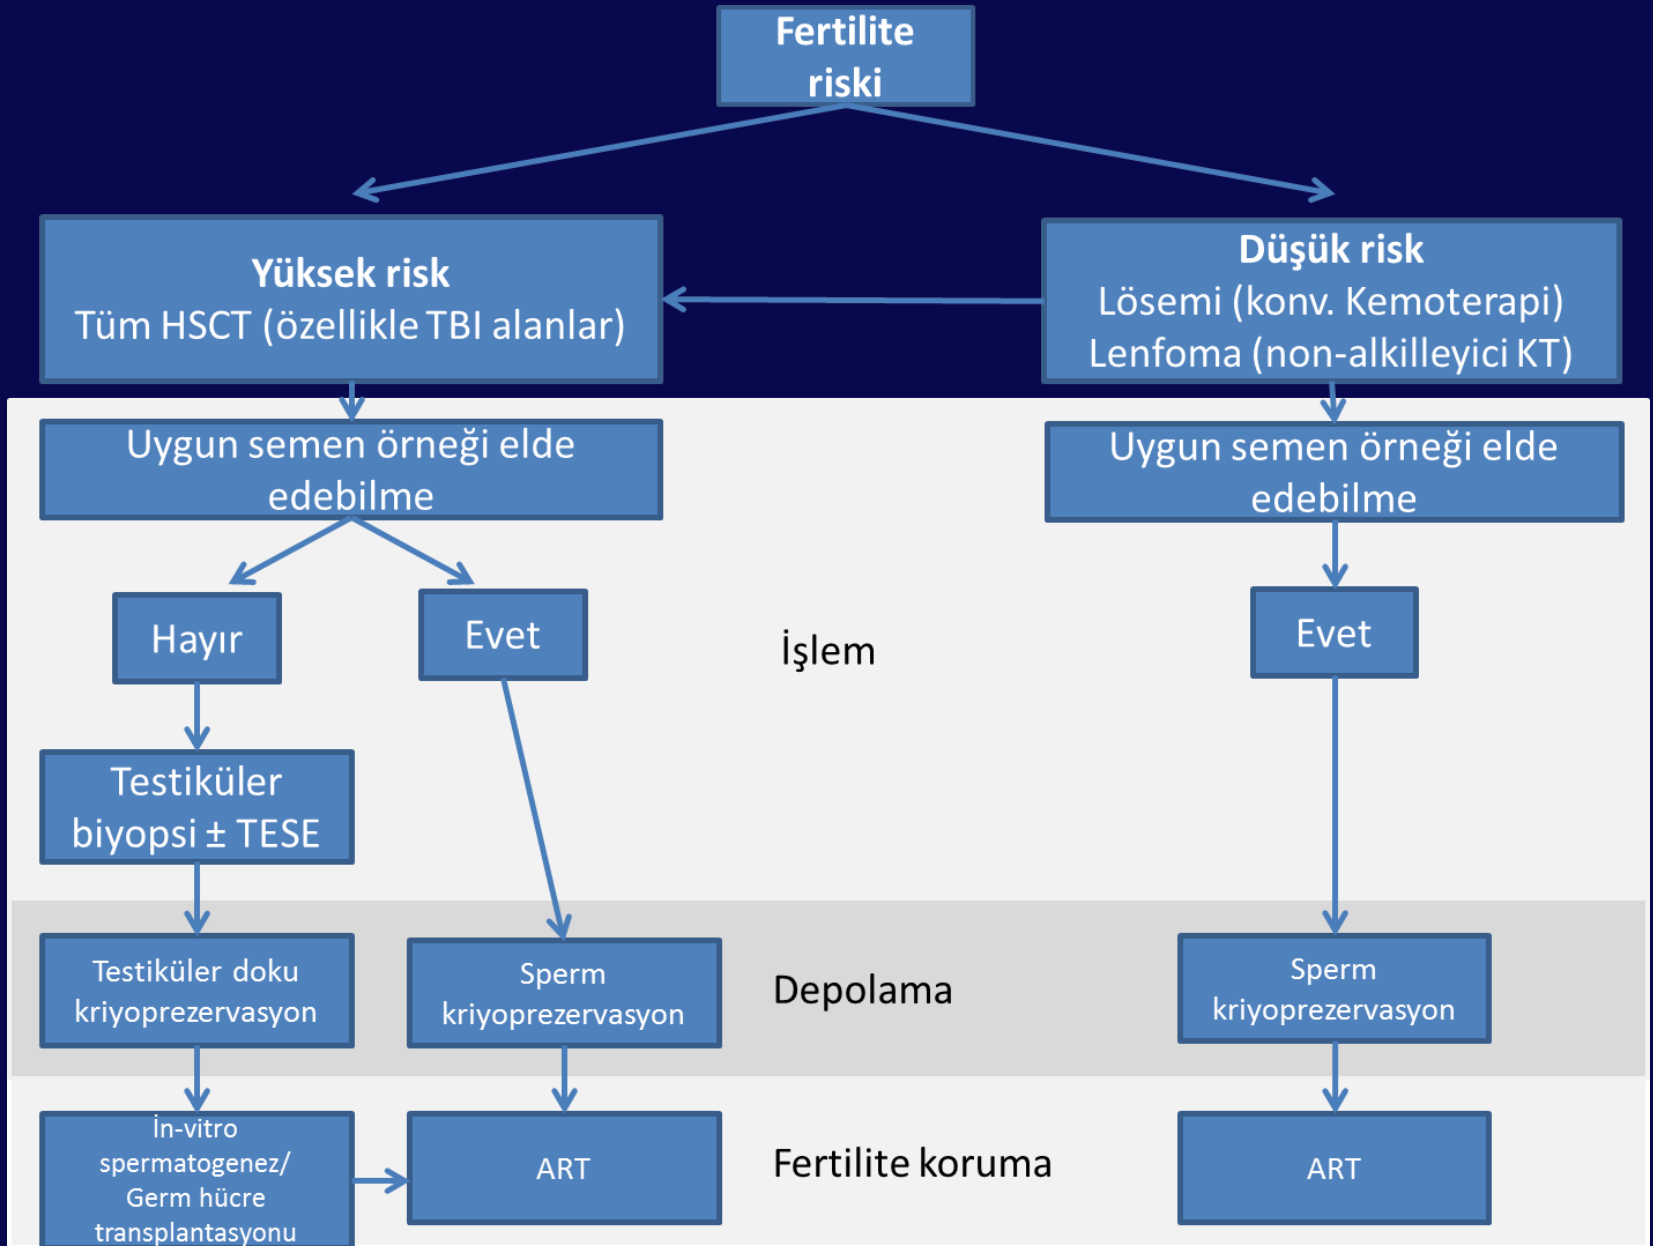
Fertilite riski

Yüksek risk
Tüm HSCT (özellikle TBI alanlar)

Düşük risk
Lösemi (konv. Kemoterapi)
Lenfoma (non-alkilleyici KT)

Uygun semen örneği elde edebilme

Uygun semen örneği elde edebilme

Hayır

Evet

İşlem

Evet

Testiküler biyopsi ± TESE

Testiküler doku kriyoprezervasyon

Sperm kriyoprezervasyon

Depolama

Sperm kriyoprezervasyon

İn-vitro spermatogenez/ Germ hücre transplantasyonu

ART

Fertilite koruma

ART